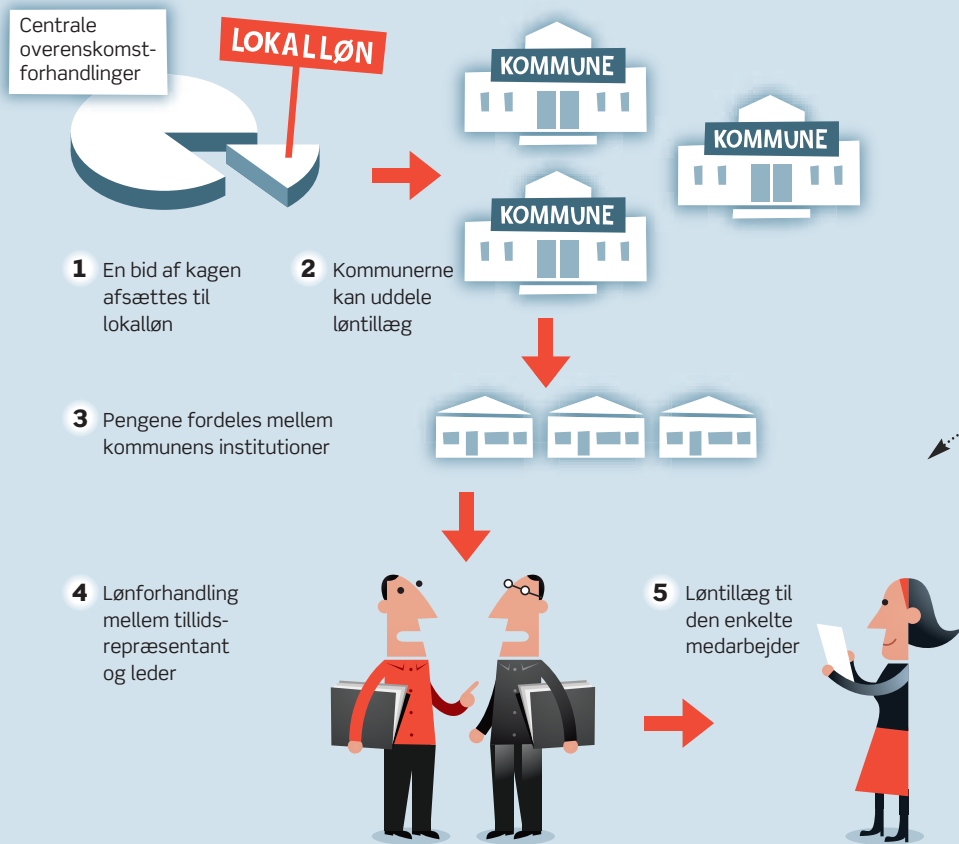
Centrale overenskomstforhandlinger

LOKALLØN

KOMMUNE

KOMMUNE

KOMMUNE

1 En bid af kagen afsættes til lokalløn

2 Kommunerne kan uddele løntillæg

3 Pengene fordeles mellem kommunens institutioner

4 Lønforhandling mellem tillidsrepræsentant og leder

5 Løntillæg til den enkelte medarbejder